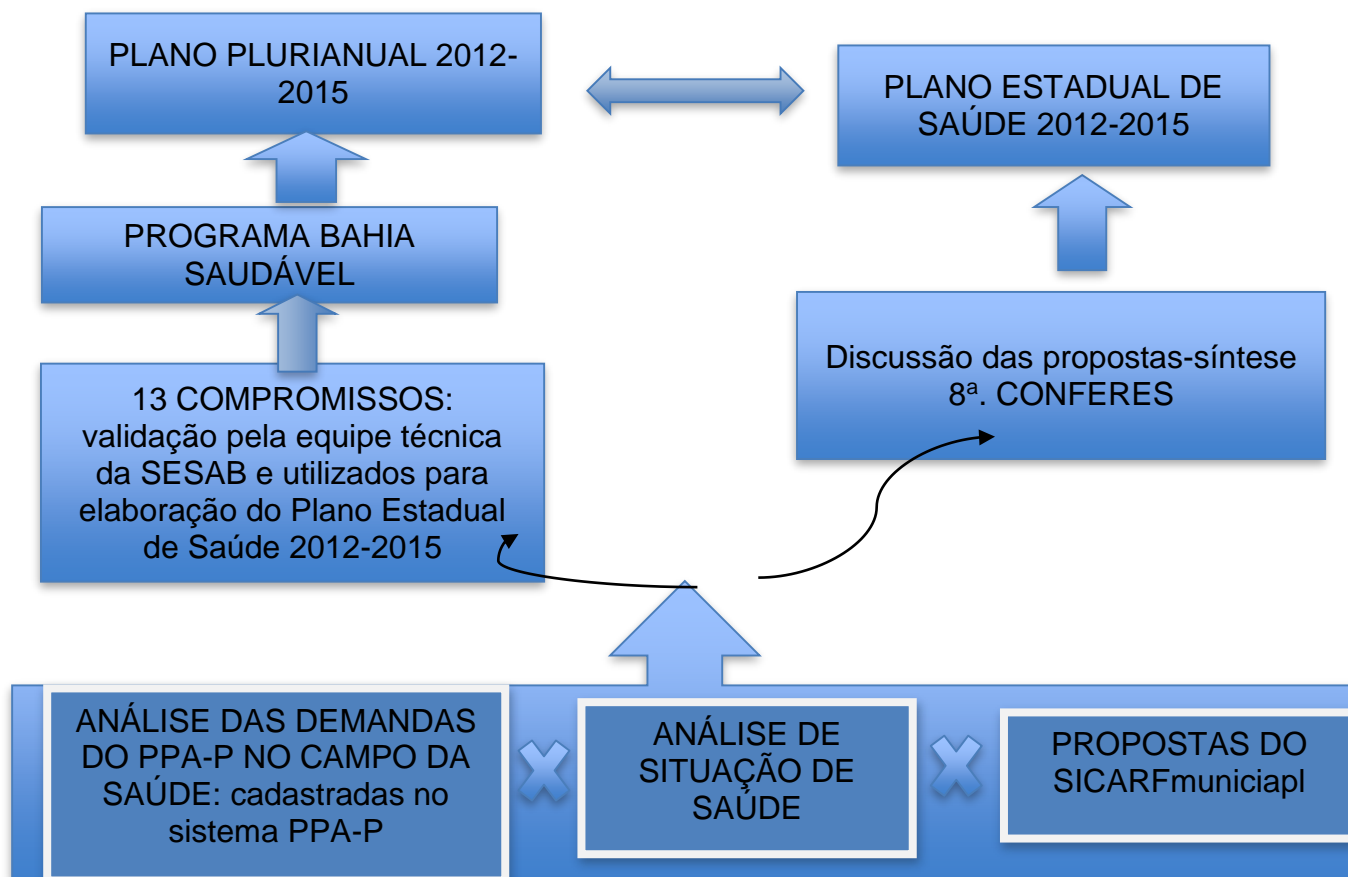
PLANO PLURIANUAL 2012-2015

PLANO ESTADUAL DE SAÚDE 2012-2015

PROGRAMA BAHIA SAUDÁVEL

Discussão das propostas-síntese 8ª. CONFERES

13 COMPROMISSOS: validação pela equipe técnica da SESAB e utilizados para elaboração do Plano Estadual de Saúde 2012-2015

ANÁLISE DAS DEMANDAS DO PPA-P NO CAMPO DA SAÚDE: cadastradas no sistema PPA-P

ANÁLISE DE SITUAÇÃO DE SAÚDE

PROPOSTAS DO SICARFmuniciapl